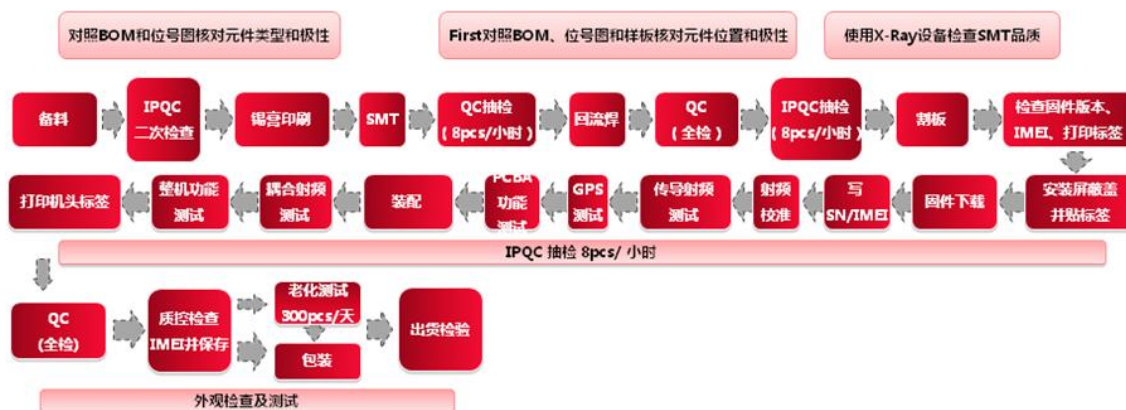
对照BOM和位号图核对元件类型和极性

First对照BOM、位号图和样板核对元件位置和极性

使用X-Ray设备检查SMT品质

备料

IPQC
二次检查

锡膏印刷

SMT

QC抽检
（8pcs/小时）

回流焊

QC
（全检）

IPQC抽检
（8pcs/小时）

割板

检查固件版本、IMEI、打印标签

安装屏蔽盖并贴标签

固件下载

写
SN/IMEI

射频
校准

传导射频
测试

GPS
测试

PCBA
功能
测试

装配

耦合射频
测试

整机功能
测试

打印机头标签

IPQC 抽检 8pcs/ 小时

QC
(全检)

质控检查
IMEI并保存

老化测试
300pcs/天

包装

出货检验

外观检查及测试